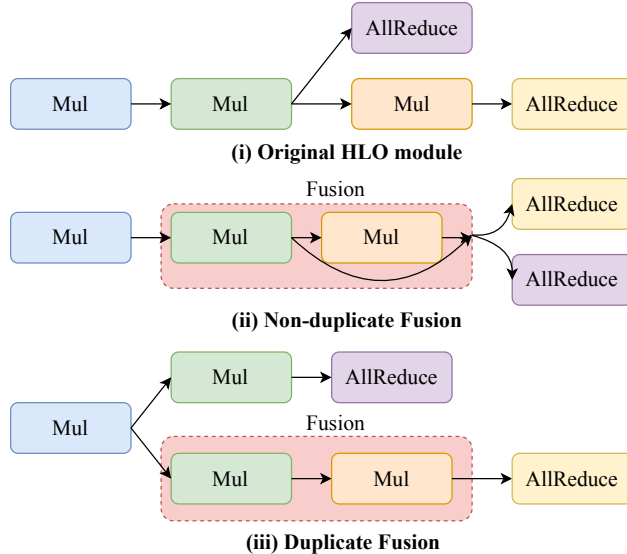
AllReduce

Mul

Mul

Mul

AllReduce

(i) Original HLO module

Fusion

Mul

Mul

Mul

AllReduce

AllReduce

(ii) Non-duplicate Fusion

Mul

AllReduce

Mul

Fusion

Mul

Mul

AllReduce

(iii) Duplicate Fusion